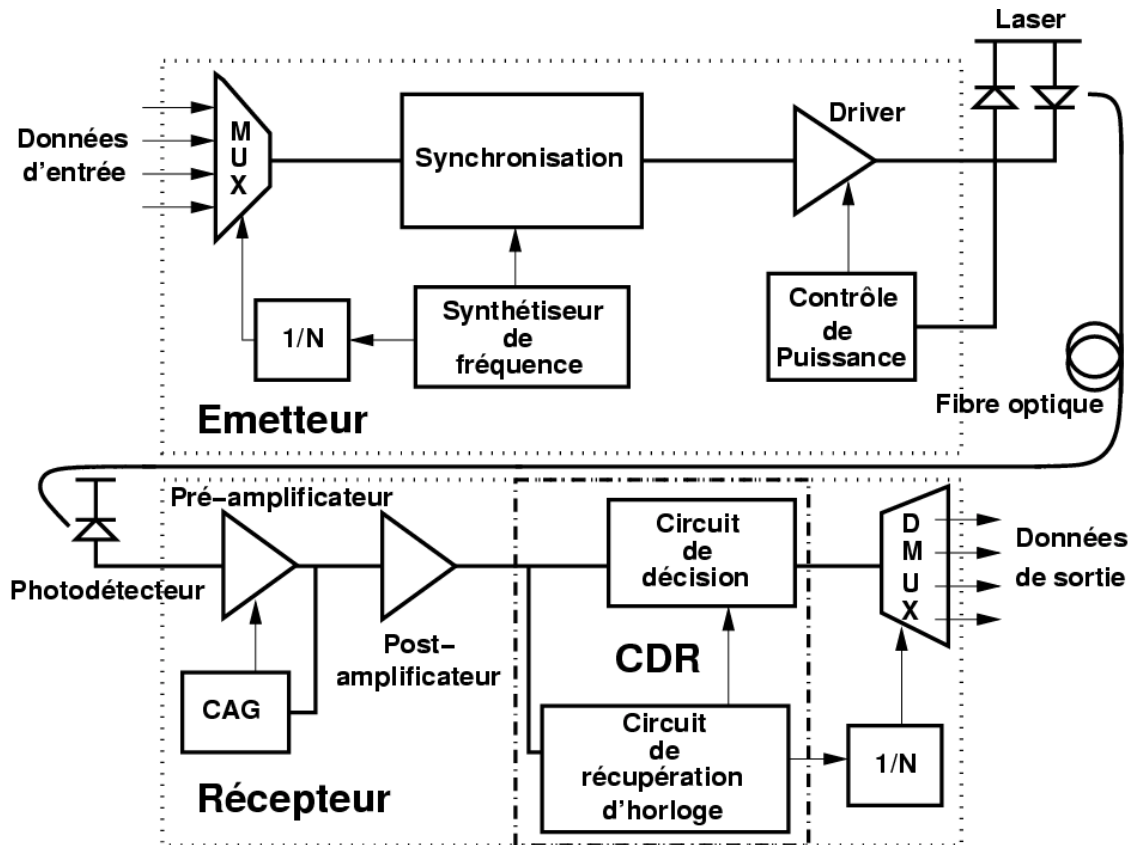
Laser

Données d'entrée

MUX

Synchronisation

Driver

Synthétiseur de fréquence

1/N

Contrôle de Puissance

Emetteur

Fibre optique

Pré-amplificateur

Photodétecteur

Post-amplificateur

CAG

Circuit de décision

CDR

Circuit de récupération d'horloge

DMUX

Données de sortie

1/N

Récepteur